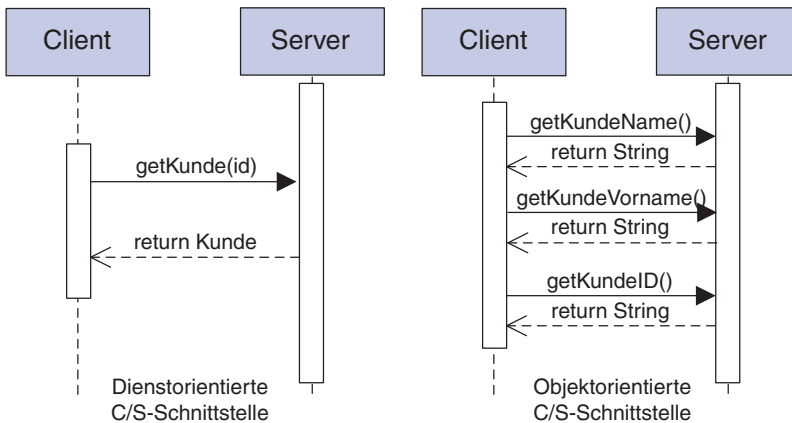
Client

Server

getKunde(id)

return Kunde

Dienstorientierte C/S-Schnittstelle

Client

Server

getKundeName()

return String

getKundeVorname()

return String

getKundeID()

return String

Objektorientierte C/S-Schnittstelle